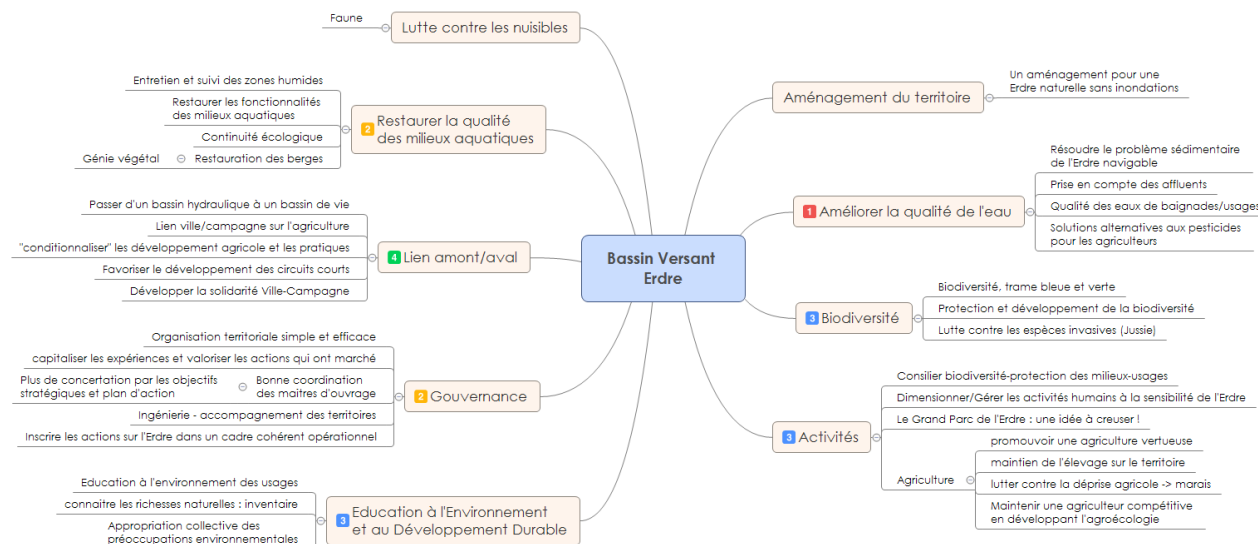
Bassin Versant Erdre

Lutte contre les nuisibles
Faune

2 Restaurer la qualité des milieux aquatiques
Entretien et suivi des zones humides
Restaurer les fonctionnalités des milieux aquatiques
Continuité écologique
Restauration des berges
Génie végétal

4 Lien amont/aval
Passer d'un bassin hydraulique à un bassin de vie
Lien ville/campagne sur l'agriculture
"conditionnaliser" les développement agricole et les pratiques
Favoriser le développement des circuits courts
Développer la solidarité Ville-Campagne

2 Gouvernance
Organisation territoriale simple et efficace
capitaliser les expériences et valoriser les actions qui ont marché
Bonne coordination des maitres d'ouvrage
Plus de concertation par les objectifs stratégiques et plan d'action
Ingénierie - accompagnement des territoires
Inscrire les actions sur l'Erdre dans un cadre cohérent opérationnel

3 Education à l'Environnement et au Développement Durable
Education à l'environnement des usages
connaitre les richesses naturelles : inventaire
Appropriation collective des préoccupations environnementales

Aménagement du territoire
Un aménagement pour une Erdre naturelle sans inondations

1 Améliorer la qualité de l'eau
Résoudre le problème sédimentaire de l'Erdre navigable
Prise en compte des affluents
Qualité des eaux de baignades/usages
Solutions alternatives aux pesticides pour les agriculteurs

3 Biodiversité
Biodiversité, trame bleue et verte
Protection et développement de la biodiversité
Lutte contre les espèces invasives (Jussie)

3 Activités
Consilier biodiversité-protection des milieux-usages
Dimensionner/Gérer les activités humains à la sensibilité de l'Erdre
Le Grand Parc de l'Erdre : une idée à creuser !
Agriculture
promouvoir une agriculture vertueuse
maintien de l'élevage sur le territoire
lutter contre la déprise agricole -> marais
Maintenir une agriculteur compétitive en développant l'agroécologie